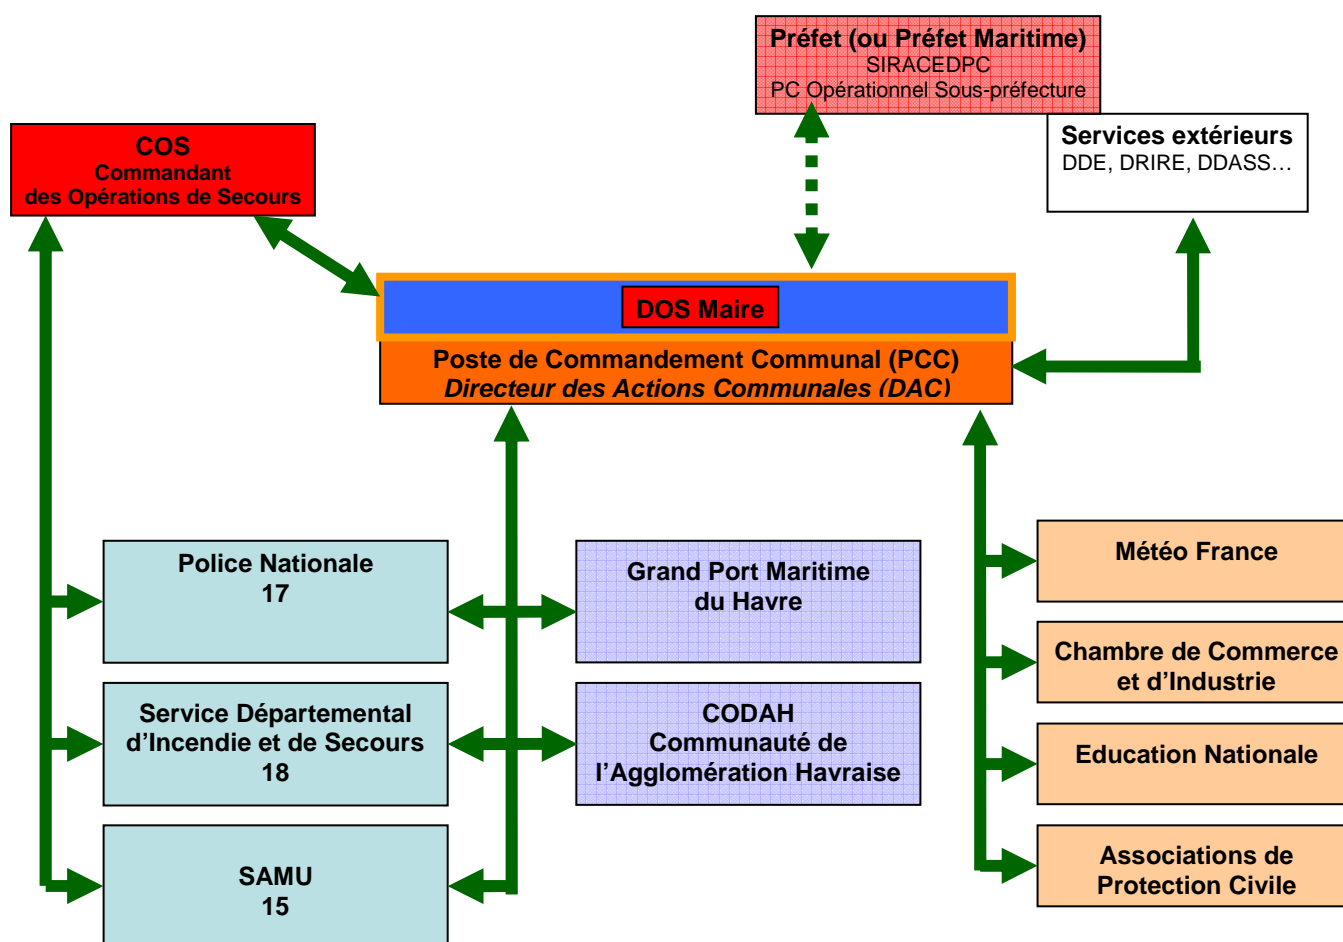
Préfet (ou Préfet Maritime)
SIRACEDPC
PC Opérationnel Sous-préfecture

COS
Commandant
des Opérations de Secours

Services extérieurs
DDE, DRIRE, DDASS…

DOS Maire

Poste de Commandement Communal (PCC)
Directeur des Actions Communales (DAC)

Police Nationale
17

Grand Port Maritime
du Havre

Météo France

Chambre de Commerce
et d’Industrie

Service Départemental
d’Incendie et de Secours
18

CODAH
Communauté de
l’Agglomération Havraise

Education Nationale

SAMU
15

Associations de
Protection Civile